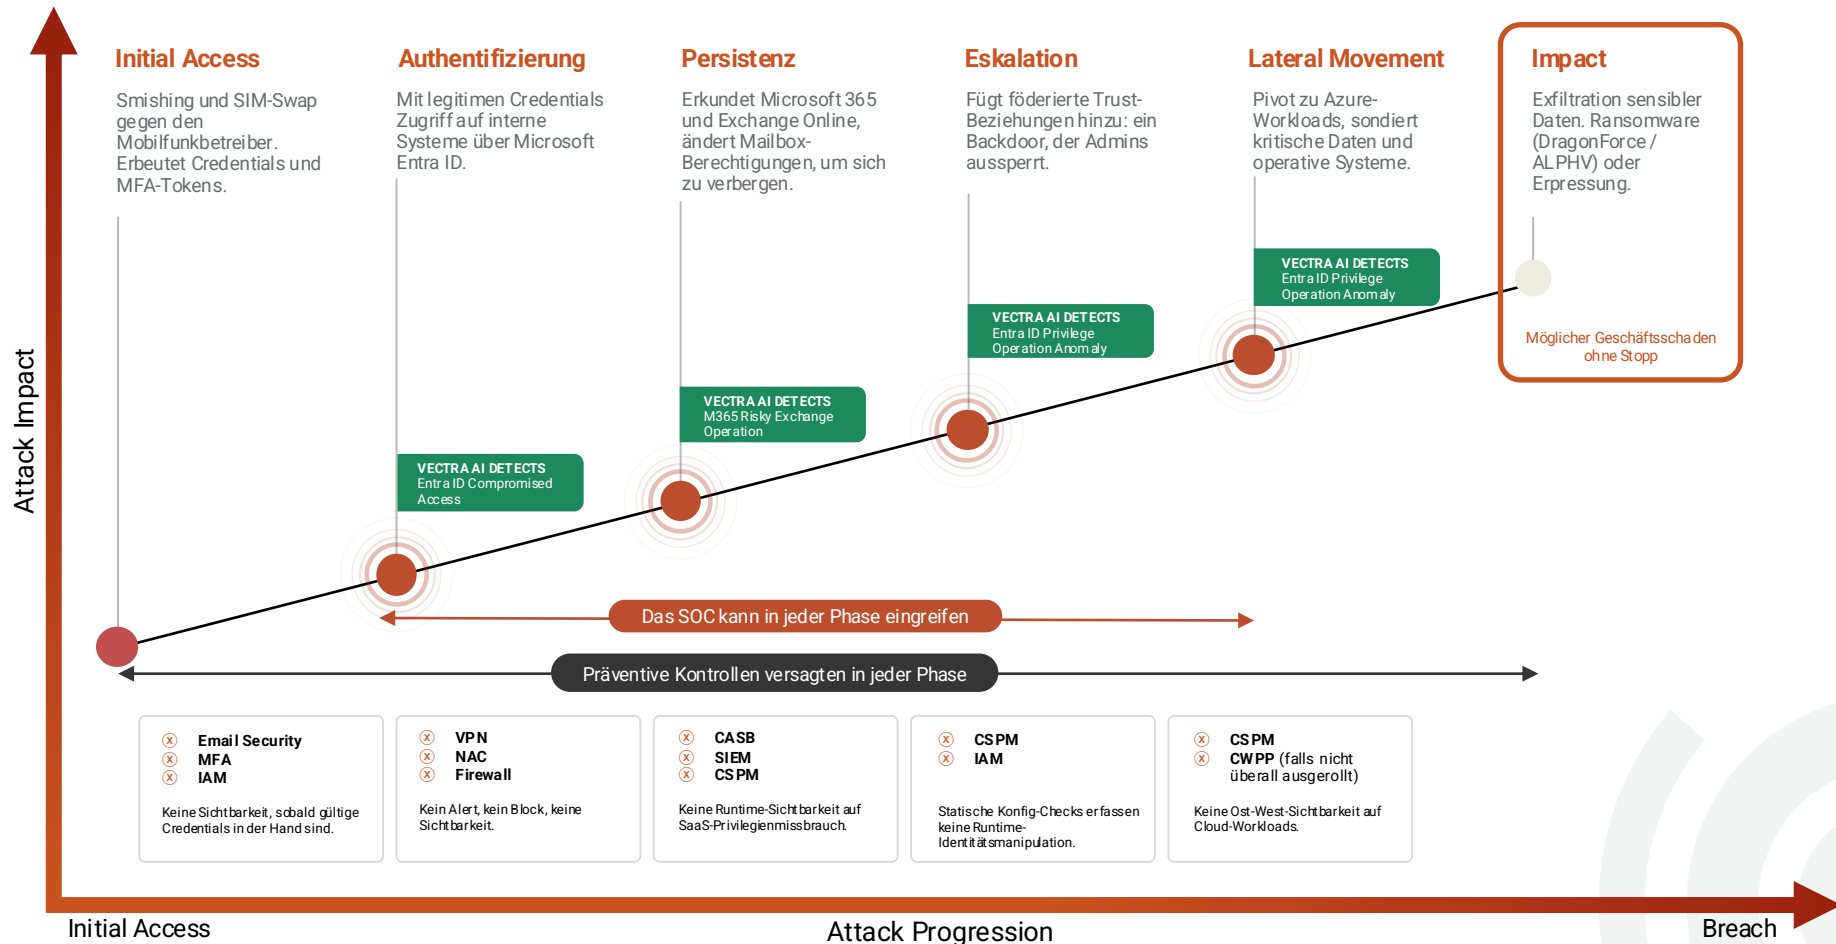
Attack Impact

Initial Access

Smishing und SIM-Swap gegen den Mobilfunkbetreiber. Erbeutet Credentials und MFA-Tokens.

Authentifizierung

Mit legitimen Credentials Zugriff auf interne Systeme über Microsoft Entra ID.

Persistenz

Erkundet Microsoft 365 und Exchange Online, ändert Mailbox-Berechtigungen, um sich zu verbergen.

Eskalation

Fügt föderierte Trust-Beziehungen hinzu: ein Backdoor, der Admins aussperrt.

Lateral Movement

Pivot zu Azure-Workloads, sondiert kritische Daten und operative Systeme.

Impact

Exfiltration sensibler Daten. Ransomware (DragonForce / ALPHV) oder Erpressung.

Möglicher Geschäftsschaden ohne Stopp

VECTRA AI DETECTS
Entra ID Compromised Access

VECTRA AI DETECTS
M365 Risky Exchange Operation

VECTRA AI DETECTS
Entra ID Privilege Operation Anomaly

VECTRA AI DETECTS
Entra ID Privilege Operation Anomaly

Das SOC kann in jeder Phase eingreifen

Präventive Kontrollen versagten in jeder Phase

Email Security
MFA
IAM
Keine Sichtbarkeit, sobald gültige Credentials in der Hand sind.

VPN
NAC
Firewall
Kein Alert, kein Block, keine Sichtbarkeit.

CASB
SIEM
CSPM
Keine Runtime-Sichtbarkeit auf SaaS-Privilegienmissbrauch.

CSPM
IAM
Statische Konfig-Checks erfassen keine Runtime-Identitätsmanipulation.

CSPM
CWPP (falls nicht überall ausgerollt)
Keine Ost-West-Sichtbarkeit auf Cloud-Workloads.

Initial Access

Attack Progression

Breach